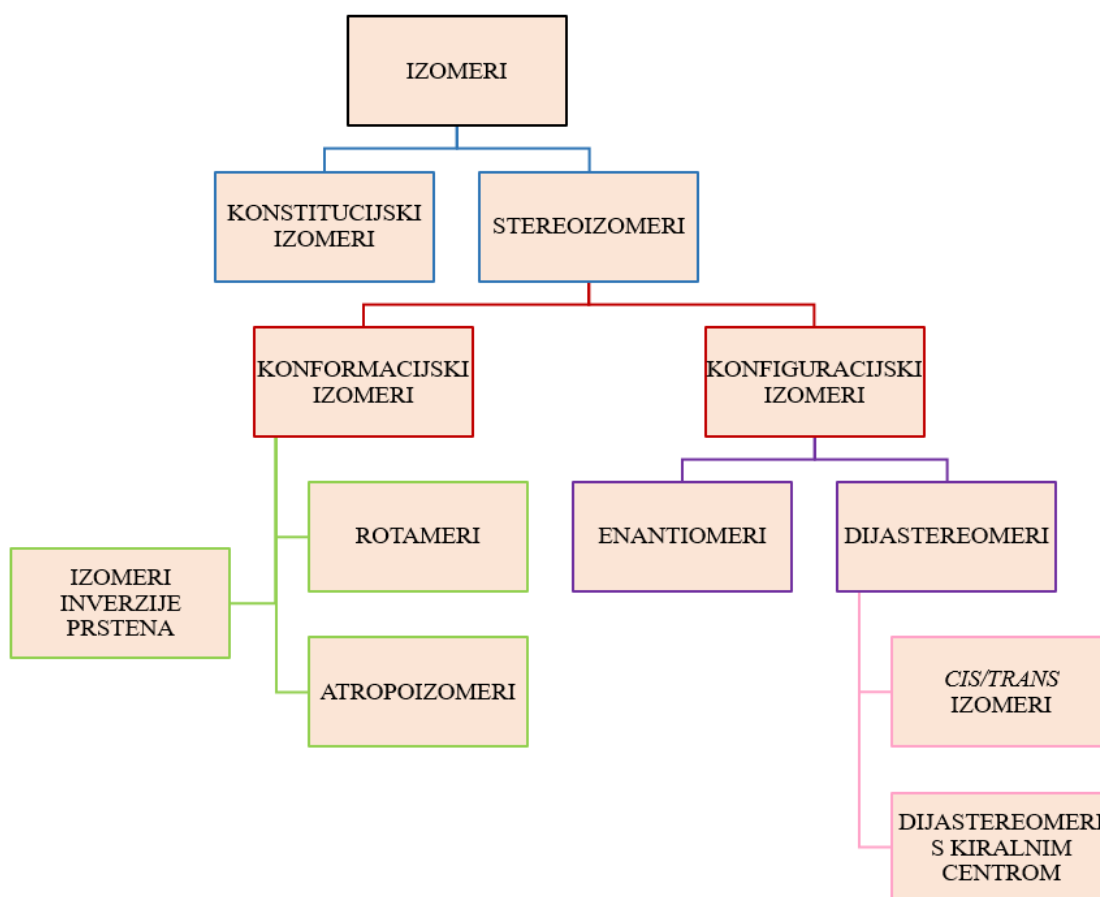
IZOMERI

KONSTITUCIJSKI IZOMERI

STEREOIZOMERI

KONFORMACIJSKI IZOMERI

KONFIGURACIJSKI IZOMERI

ROTAMERI

IZOMERI INVERZIJE PRSTENA

ATROPOIZOMERI

ENANTIOMERI

DIJASTEREOMERI

CIS/TRANS IZOMERI

DIJASTEREOMERI S KIRALNIM CENTROM